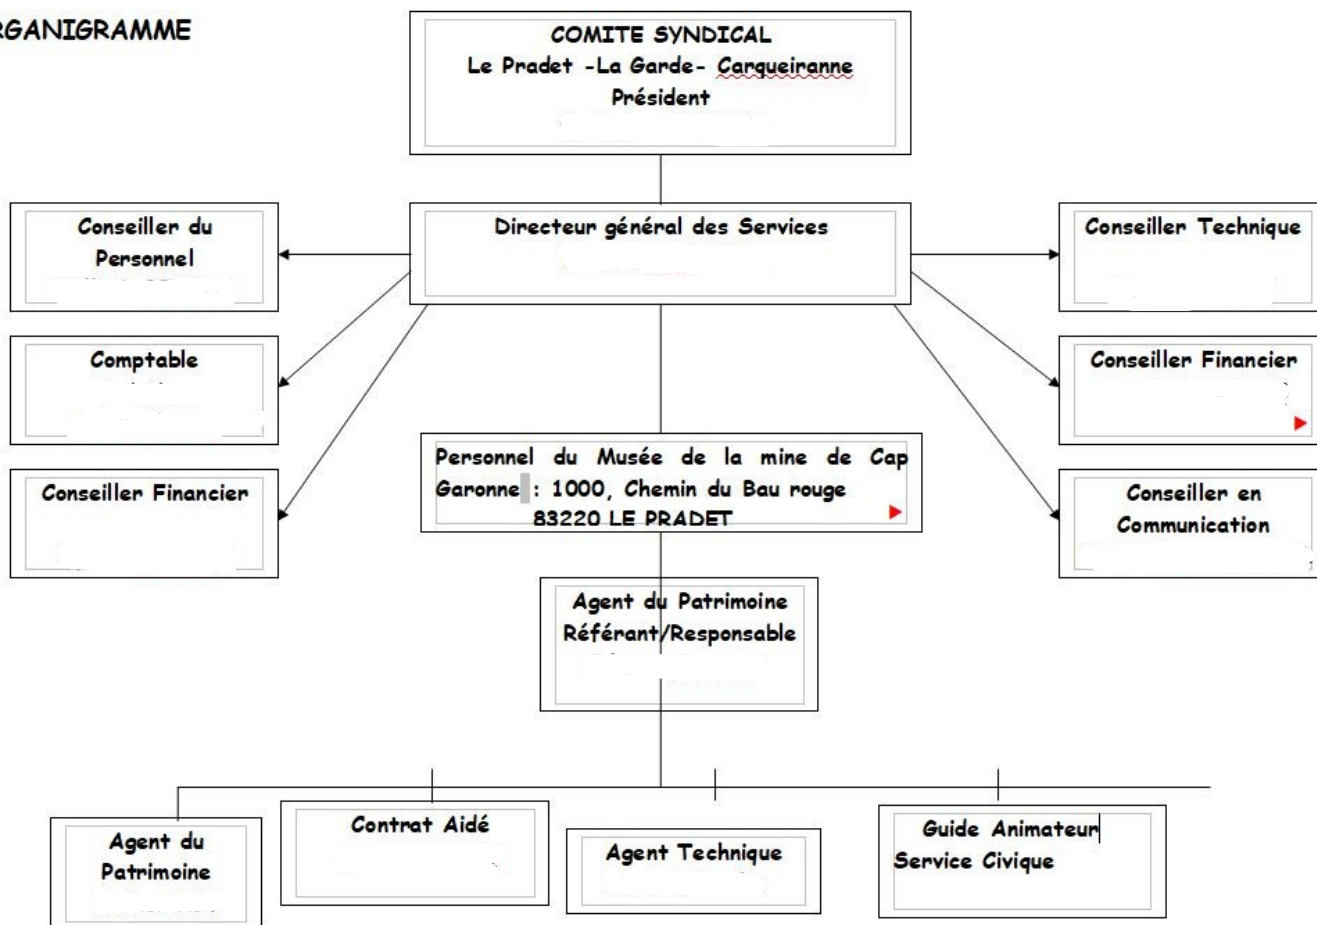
RGANIGRAMME

COMITE SYNDICAL
Le Pradet -La Garde- Carqueiranne
Président

Conseiller du Personnel

Directeur général des Services

Conseiller Technique

Comptable

Conseiller Financier

Personnel du Musée de la mine de Cap Garonne : 1000, Chemin du Bau rouge
83220 LE PRADET

Conseiller Financier

Conseiller en Communication

Agent du Patrimoine
Référant/Responsable

Agent du Patrimoine

Contrat Aidé

Agent Technique

Guide Animateur
Service Civique